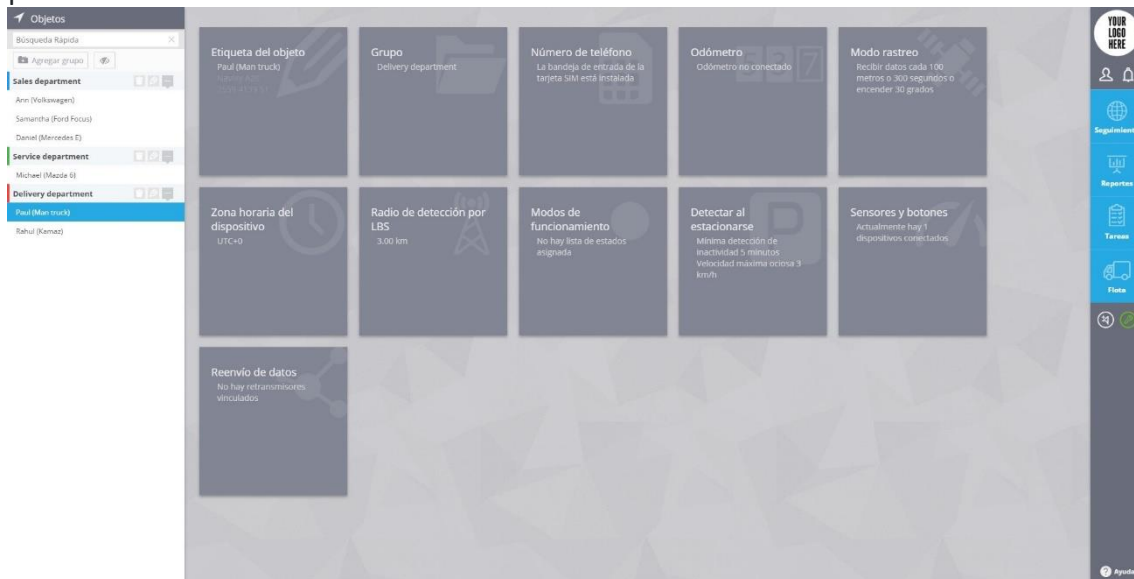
Objetos
Búsqueda Rápida
Agregar grupo
Sales department
Ann (Volkswagen)
Samantha (Ford Focus)
Daniel (Mercedes E)
Service department
Michael (Mazda 6)
Delivery department
Paul (Man truck)
Rahul (Kamaz)

Etiqueta del objeto
Paul (Man truck)
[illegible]
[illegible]

Grupo
Delivery department

Número de teléfono
La bandeja de entrada de la tarjeta SIM está instalada

Odómetro
Odómetro no conectado

Modo rastreo
Recibir datos cada 100 metros o 300 segundos o encender 30 grados

Zona horaria del dispositivo
UTC+0

Radio de detección por LBS
3.00 km

Modos de funcionamiento
No hay lista de estados asignada

Detectar al estacionarse
Mínima detección de inactividad 5 minutos
Velocidad máxima ociosa 3 km/h

Sensores y botones
Actualmente hay 1 dispositivos conectados

Reenvío de datos
No hay retransmisores vinculados

YOUR LOGO HERE
Seguimiento
Reportes
Tareas
Flota
Ayuda